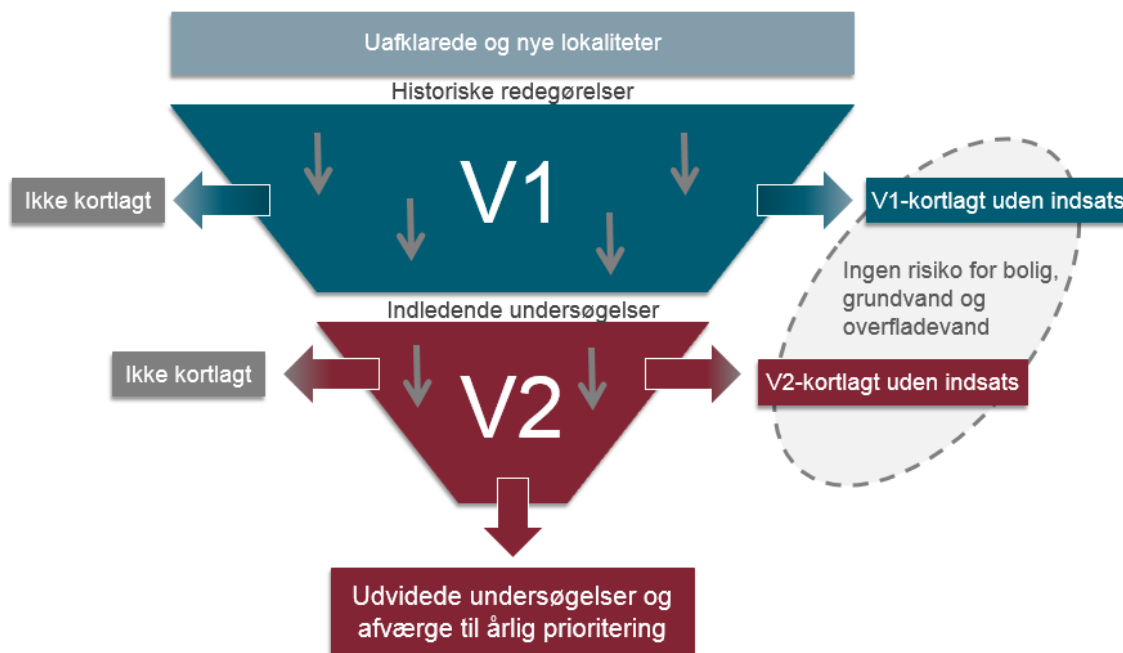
Uafklarede og nye lokaliteter

Historiske redegørelser

Ikke kortlagt

V1

V1-kortlagt uden indsats

Ingen risiko for bolig, grundvand og overfladevand

Indledende undersøgelser

Ikke kortlagt

V2

V2-kortlagt uden indsats

Udvidede undersøgelser og afværge til årlig prioritering